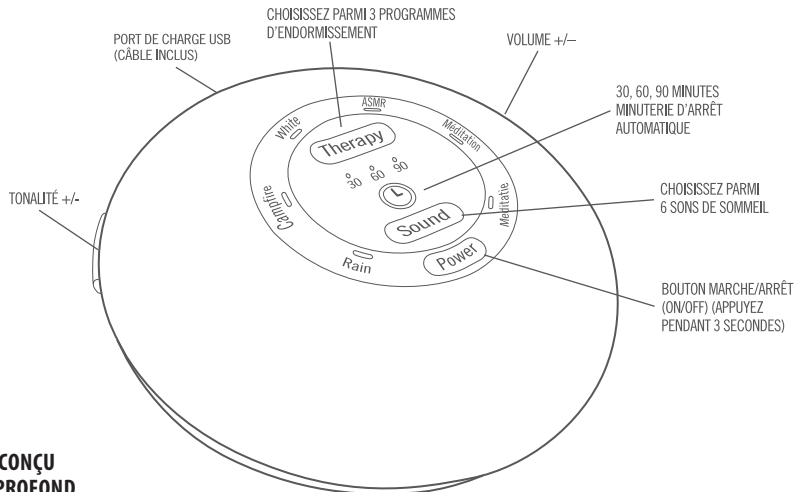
CHOISISSEZ PARMI 3 PROGRAMMES D'ENDORMISSEMENT

PORT DE CHARGE USB (CÂBLE INCLUS)

VOLUME +/–

30, 60, 90 MINUTES MINUTERIE D'ARRÊT AUTOMATIQUE

White

ASMR

Meditation

Therapy

30 60 90

Campfire

Meditatie

Sound

Rain

Power

TONALITÉ +/-

CHOISISSEZ PARMI 6 SONS DE SOMMEIL

BOUTON MARCHE/ARRÊT (ON/OFF) (APPUYEZ PENDANT 3 SECONDES)

CONÇU
PROFOND